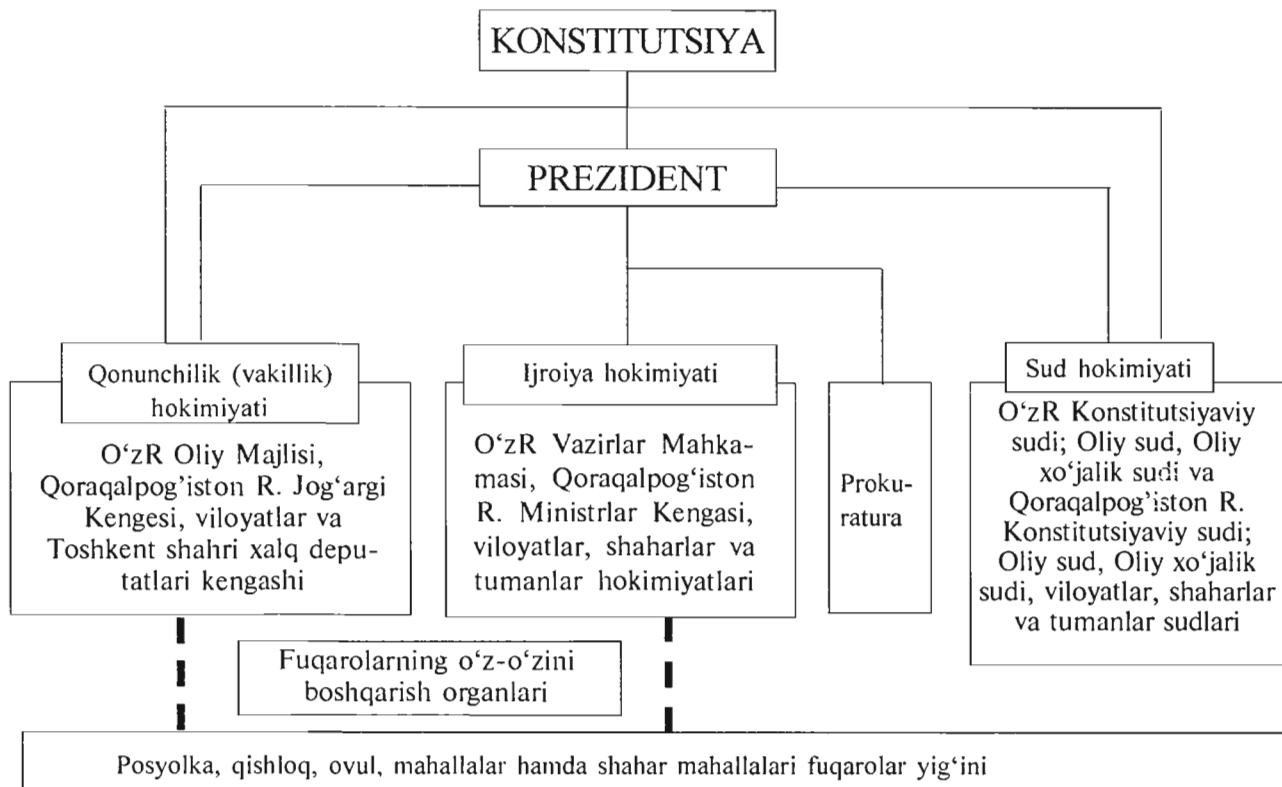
KONSTITUTSIYA

PREZIDENT

Qonunchilik (vakillik) hokimiyati

O‘zR Oliy Majlisi, Qoraqalpog‘iston R. Jog‘argi Kengesi, viloyatlar va Toshkent shahri xalq deputatlari kengashi

Ijroiya hokimiyati

O‘zR Vazirlar Mahkamasi, Qoraqalpog‘iston R. Ministrlar Kengasi, viloyatlar, shaharlar va tumanlar hokimiyatlari

Prokuratura

Sud hokimiyati

O‘zR Konstitutsiyaviy sudi; Oliy sud, Oliy xo‘jalik sudi va Qoraqalpog‘iston R. Konstitutsiyaviy sudi; Oliy sud, Oliy xo‘jalik sudi, viloyatlar, shaharlar va tumanlar sudlari

Fuqarolarning o‘z-o‘zini boshqarish organlari

Posyolka, qishloq, ovul, mahallalar hamda shahar mahallalari fuqarolar yig‘ini